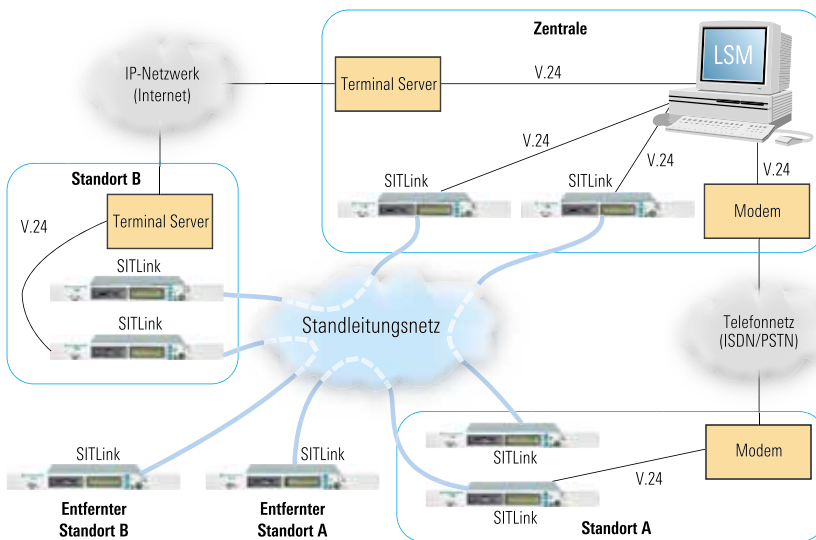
Zentrale

LSM

IP-Netzwerk (Internet)

Terminal Server

V.24

V.24

V.24

V.24

SITLink

SITLink

Modem

Standort B

Terminal Server

V.24

SITLink

SITLink

Standleitungsnetz

Telefonnetz (ISDN/PSTN)

Modem

SITLink

V.24

SITLink

SITLink

SITLink

Entfernter Standort B

Entfernter Standort A

Standort A